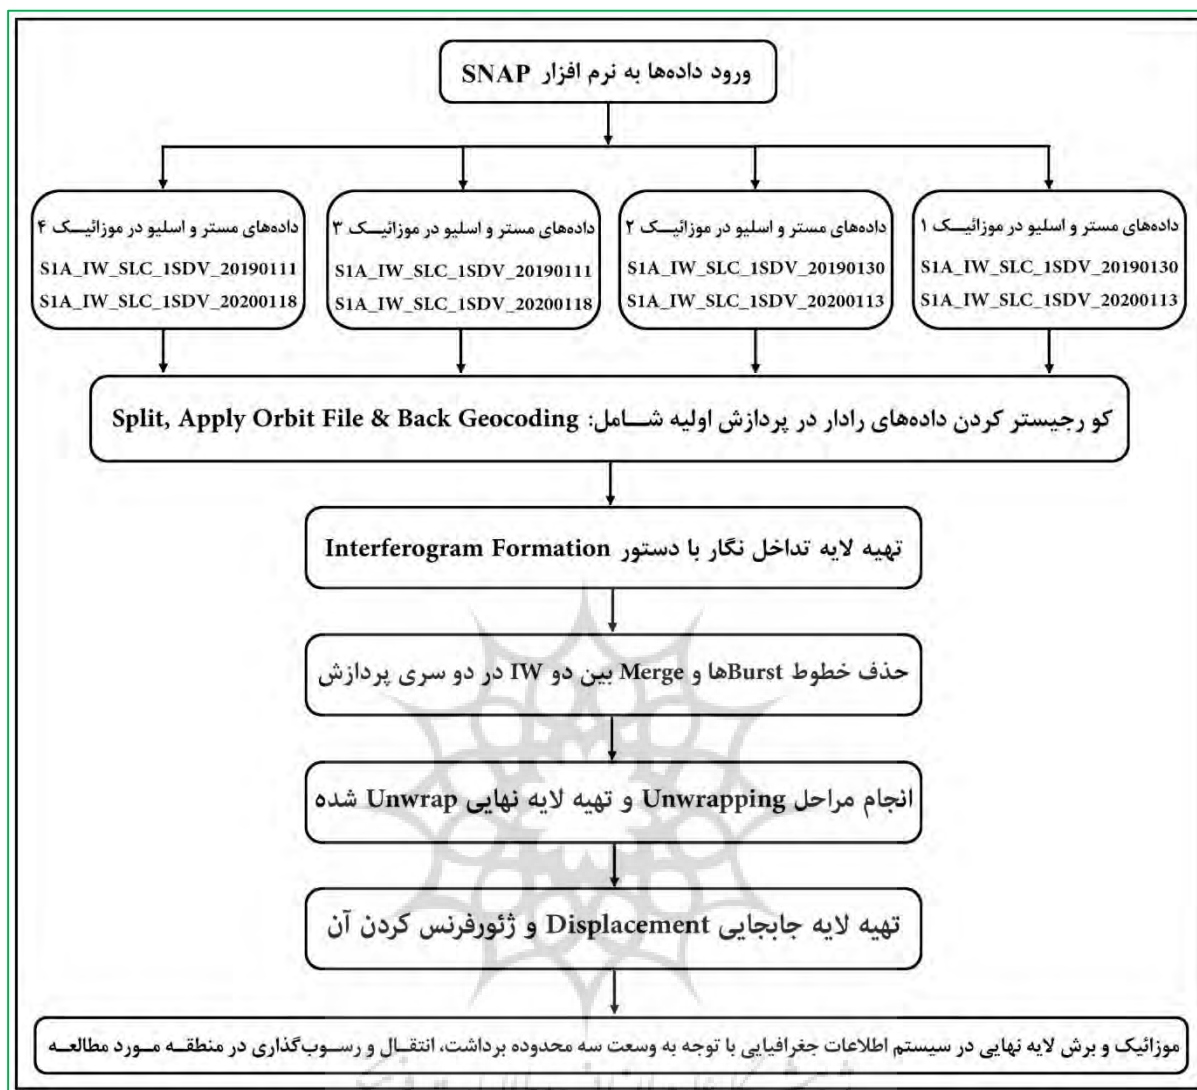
ورود داده‌ها به نرم افزار SNAP

داده‌های مستر و اسلیو در موزائیـــک ۱
S1A_IW_SLC_1SDV_20190130
S1A_IW_SLC_1SDV_20200113

داده‌های مستر و اسلیو در موزائیـــک ۲
S1A_IW_SLC_1SDV_20190130
S1A_IW_SLC_1SDV_20200113

داده‌های مستر و اسلیو در موزائیـــک ۳
S1A_IW_SLC_1SDV_20190111
S1A_IW_SLC_1SDV_20200118

داده‌های مستر و اسلیو در موزائیـــک ۴
S1A_IW_SLC_1SDV_20190111
S1A_IW_SLC_1SDV_20200118

کو رجیستر کردن داده‌های رادار در پردازش اولیه شـــامل: Split, Apply Orbit File & Back Geocoding

تهیه لایه تداخل نگار با دستور Interferogram Formation

حذف خطوط Burstها و Merge بین دو IW در دو سری پردازش

انجام مراحل Unwrapping و تهیه لایه نهایی Unwrap شده

تهیه لایه جابجایی Displacement و ژئورفرنس کردن آن

موزائیک و برش لایه نهایی در سیستم اطلاعات جغرافیایی با توجه به وسعت سه محدوده برداشت، انتقـال و رسـوب‌گذاری در منطقـه مـورد مطالعـه